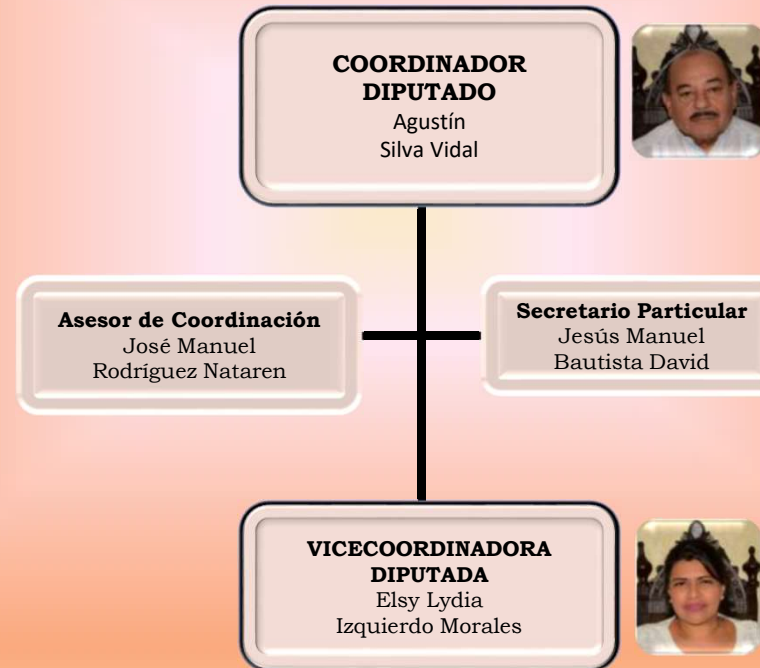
**COORDINADOR DIPUTADO**
Agustín
Silva Vidal

**Asesor de Coordinación**
José Manuel
Rodríguez Nataren

**Secretario Particular**
Jesús Manuel
Bautista David

**VICECOORDINADORA DIPUTADA**
Elsy Lydia
Izquierdo Morales